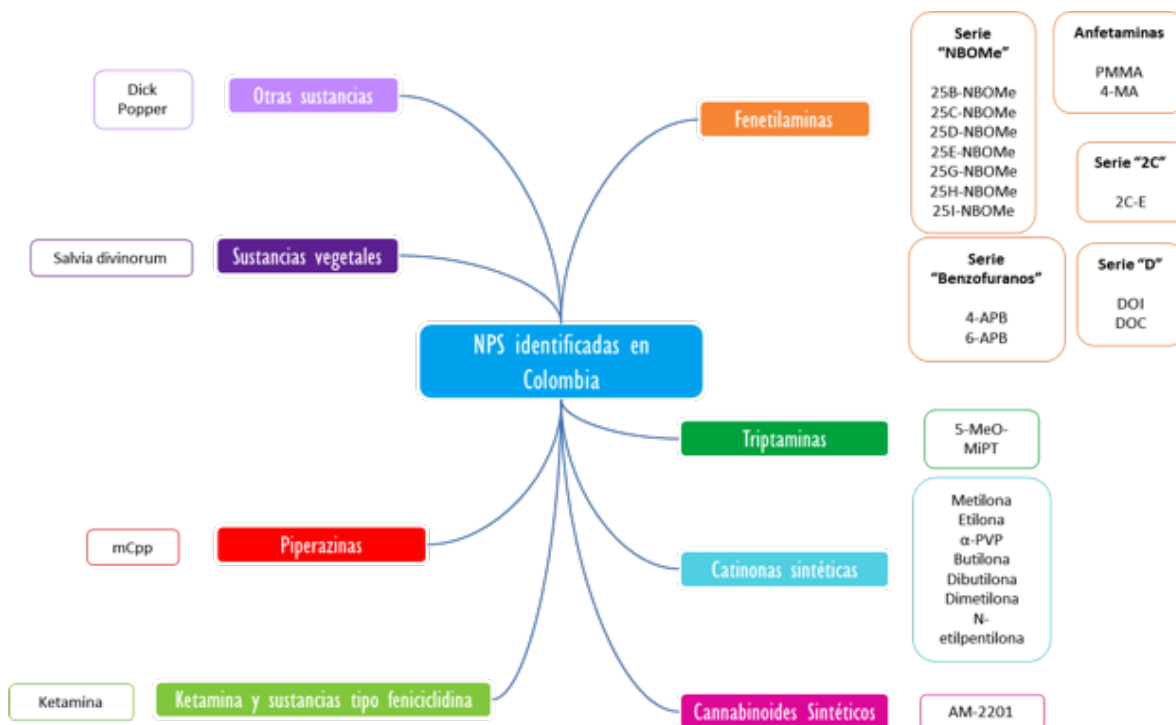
NPS identificadas en Colombia

Otras sustancias

Dick Popper

Sustancias vegetales

Salvia divinorum

Piperazinas

mCpp

Ketamina y sustancias tipo feniciclidina

Ketamina

Fenetilaminas

Serie "NBOMe"

25B-NBOMe
25C-NBOMe
25D-NBOMe
25E-NBOMe
25G-NBOMe
25H-NBOMe
25I-NBOMe

Anfetaminas

PMMA
4-MA

Serie "2C"

2C-E

Serie "Benzofuranos"

4-APB
6-APB

Serie "D"

DOI
DOC

Triptaminas

5-MeO-MiPT

Catinonas sintéticas

Metilona
Etilona
α-PVP
Butilona
Dibutilona
Dimetilona
N-etilpentilona

Cannabinoides Sintéticos

AM-2201